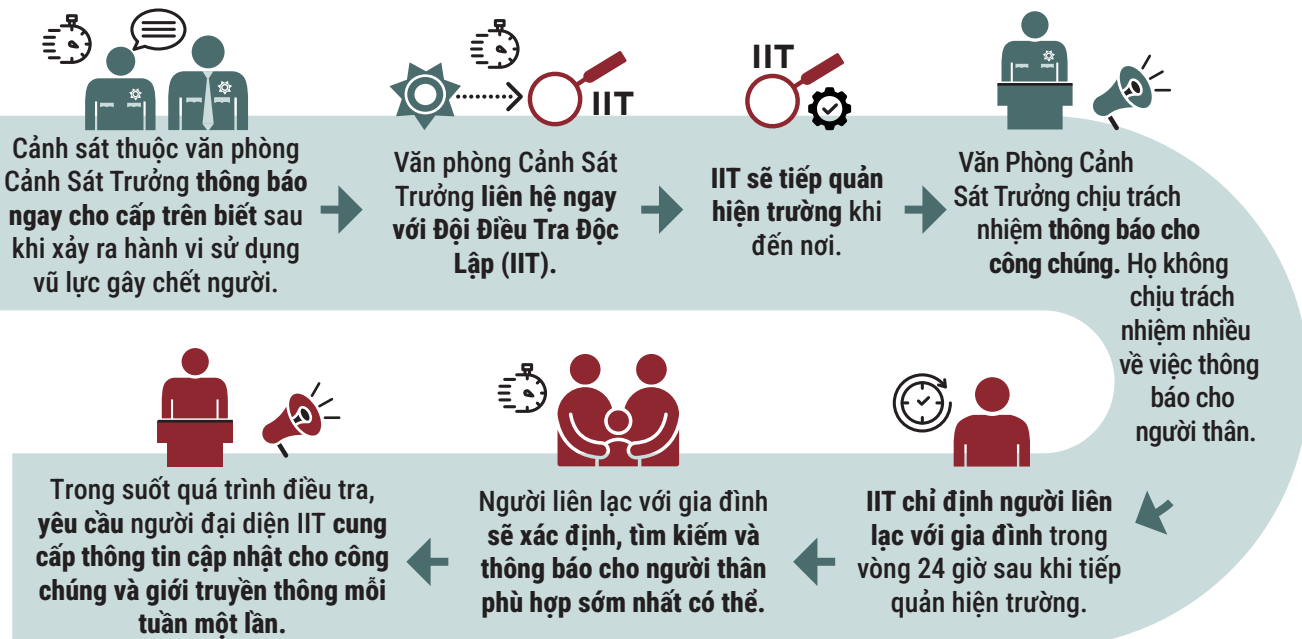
Cảnh sát thuộc văn phòng Cảnh Sát Trưởng thông báo ngay cho cấp trên biết sau khi xảy ra hành vi sử dụng vũ lực gây chết người.

IIT

Văn phòng Cảnh Sát Trưởng liên hệ ngay với Đội Điều Tra Độc Lập (IIT).

IIT

IIT sẽ tiếp quản hiện trường khi đến nơi.

Văn Phòng Cảnh Sát Trưởng chịu trách nhiệm thông báo cho công chúng. Họ không chịu trách nhiệm nhiều về việc thông báo cho người thân.

IIT chỉ định người liên lạc với gia đình trong vòng 24 giờ sau khi tiếp quản hiện trường.

Người liên lạc với gia đình sẽ xác định, tìm kiếm và thông báo cho người thân phù hợp sớm nhất có thể.

Trong suốt quá trình điều tra, yêu cầu người đại diện IIT cung cấp thông tin cập nhật cho công chúng và giới truyền thông mỗi tuần một lần.